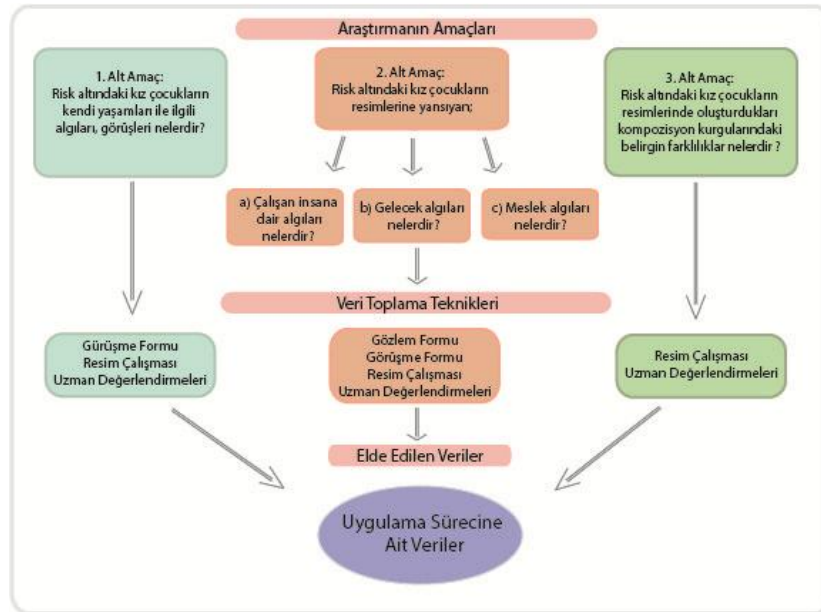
Araştırmanın Amaçları

1. Alt Amaç:
Risk altındaki kız çocukların kendi yaşamları ile ilgili algıları, görüşleri nelerdir?

2. Alt Amaç:
Risk altındaki kız çocukların resimlerine yansıyan;

3. Alt Amaç:
Risk altındaki kız çocukların resimlerinde oluşturdukları kompozisyon kurgularındaki belirgin farklılıklar nelerdir ?

a) Çalışan insana dair algıları nelerdir?

b) Gelecek algıları nelerdir?

c) Meslek algıları nelerdir?

Veri Toplama Teknikleri

Gürüşme Formu
Resim Çalışması
Uzman Değerlendirmeleri

Gözlem Formu
Görüşme Formu
Resim Çalışması
Uzman Değerlendirmeleri

Resim Çalışması
Uzman Değerlendirmeleri

Elde Edilen Veriler

Uygulama Sürecine Ait Veriler